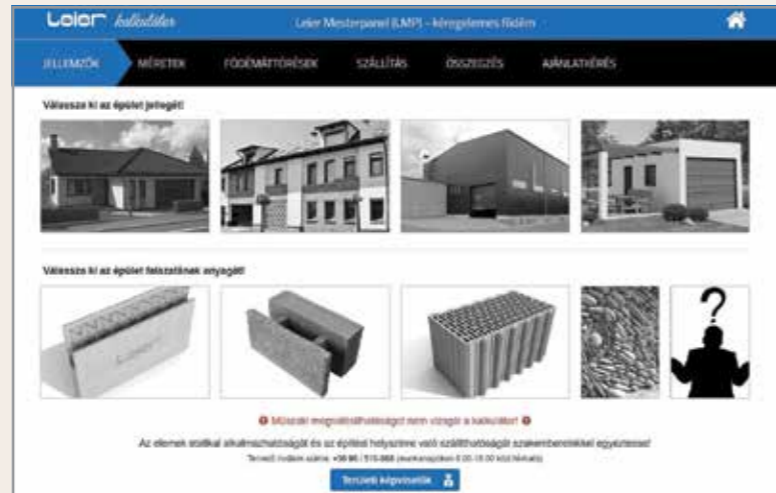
Leier kalkulátor

Leier Mesterpanel (LMP) - kéregelemes födém

JELLEMZŐK

MÉRETEK

FÖDÉMÁTTÖRÉSEK

SZÁLLÍTÁS

ÖSSZEGZÉS

AJÁNLATKÉRÉS

Válassza ki az épület jellegét!

Válassza ki az épület falszerkezetének anyagát!

Leier

?

Műszaki megvalósíthatóságot nem vizsgál a kalkulátor!

Az elemek statikai alkalmazhatóságát és az építési helyszínre való szállíthatóságát szakemberekkel egyeztesse!

Területi irodánk száma: +36 96 / 515-068 (munkanapokon 8.00-16.00 közt hívható)

Területi képviselők